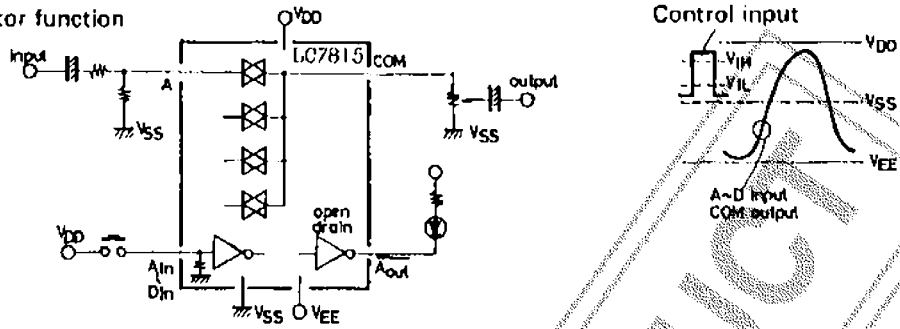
tor function

$V_{DD}$

LC7815

COM

input

A

output

$V_{SS}$

$V_{SS}$

open drain

$V_{DD}$

Ain

Din

Aout

$V_{SS}$

$V_{EE}$

Control input

$V_{DD}$

$V_{IH}$

$V_{IL}$

$V_{SS}$

$V_{EE}$

A~D input
COM output